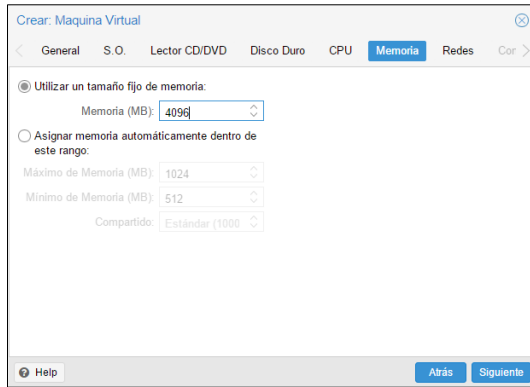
Crear: Maquina Virtual

General S.O. Lector CD/DVD Disco Duro CPU Memoria Redes Cor

Utilizar un tamaño fijo de memoria:

Memoria (MB): 4096

Asignar memoria automáticamente dentro de este rango:

Máximo de Memoria (MB): 1024

Mínimo de Memoria (MB): 512

Compartido: Estándar (1000

Help

Atrás Siguiente